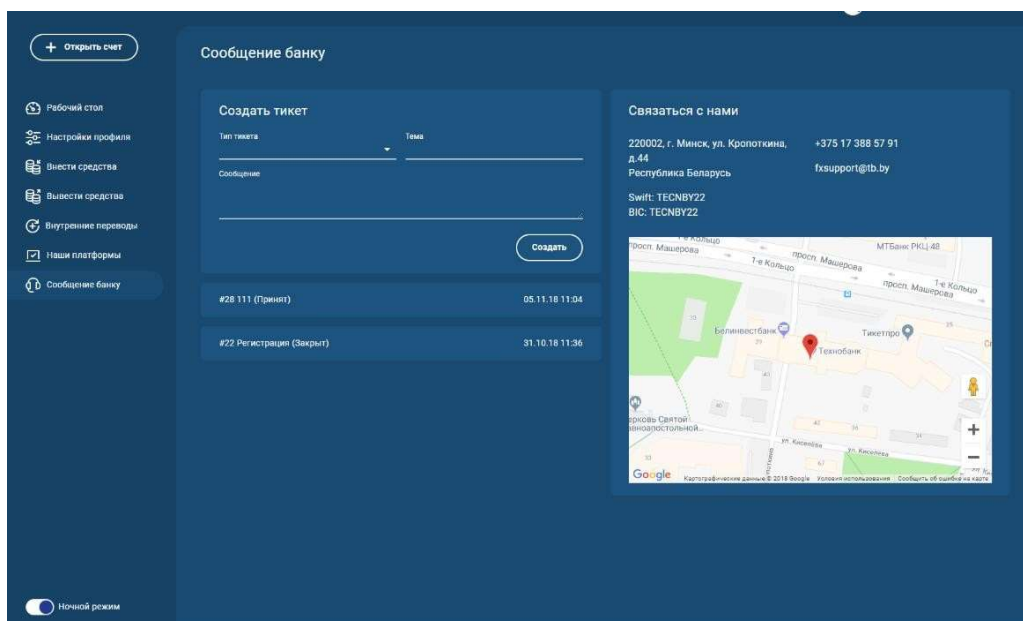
+ Открыть счет

Рабочий стол
Настройки профиля
Внести средства
Вывести средства
Внутренние переводы
Наши платформы
Сообщение банку

Ночной режим

Сообщение банку

Создать тикет

Тип тикета

Тема

Сообщение

Создать

#28 111 (Принят) 05.11.18 11:04

#22 Регистрация (Закрыт) 31.10.18 11:36

Связаться с нами

220002, г. Минск, ул. Кропоткина, д.44
Республика Беларусь

+375 17 388 57 91
fxsupport@tb.by

Swift: TECNBY22
BIC: TECNBY22

просп. Машерова
1-е Кольцо
просп. Машерова
МТБанк РКЦ 48
просп. Машерова
1-е Кольцо
Белинвестбанк
Тикетпро
Технобанк
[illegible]ерковь Святой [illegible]ноапостольной...
ул. Киселёва
ул. Киселёва
Google
Картографические данные © 2018 Google Условия использования Сообщить об ошибке на карте
+
−